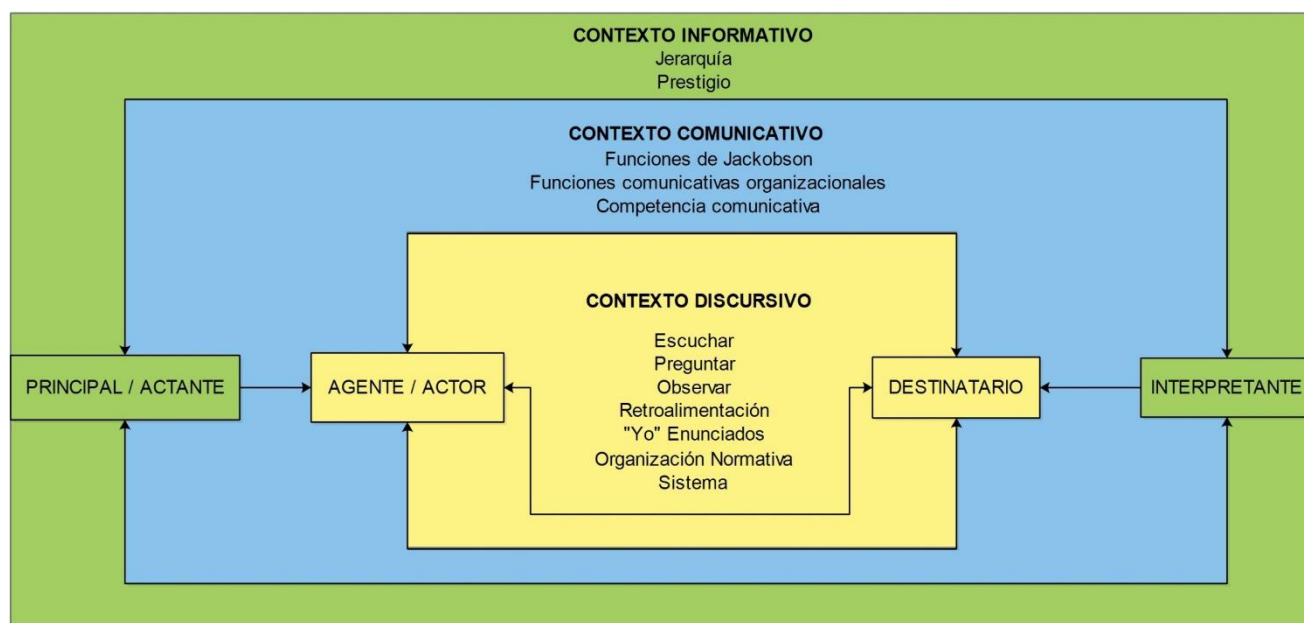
CONTEXTO INFORMATIVO
Jerarquía
Prestigio

CONTEXTO COMUNICATIVO
Funciones de Jackobson
Funciones comunicativas organizacionales
Competencia comunicativa

CONTEXTO DISCURSIVO

Escuchar
Preguntar
Observar
Retroalimentación
"Yo" Enunciados
Organización Normativa
Sistema

PRINCIPAL / ACTANTE

AGENTE / ACTOR

DESTINATARIO

INTERPRETANTE